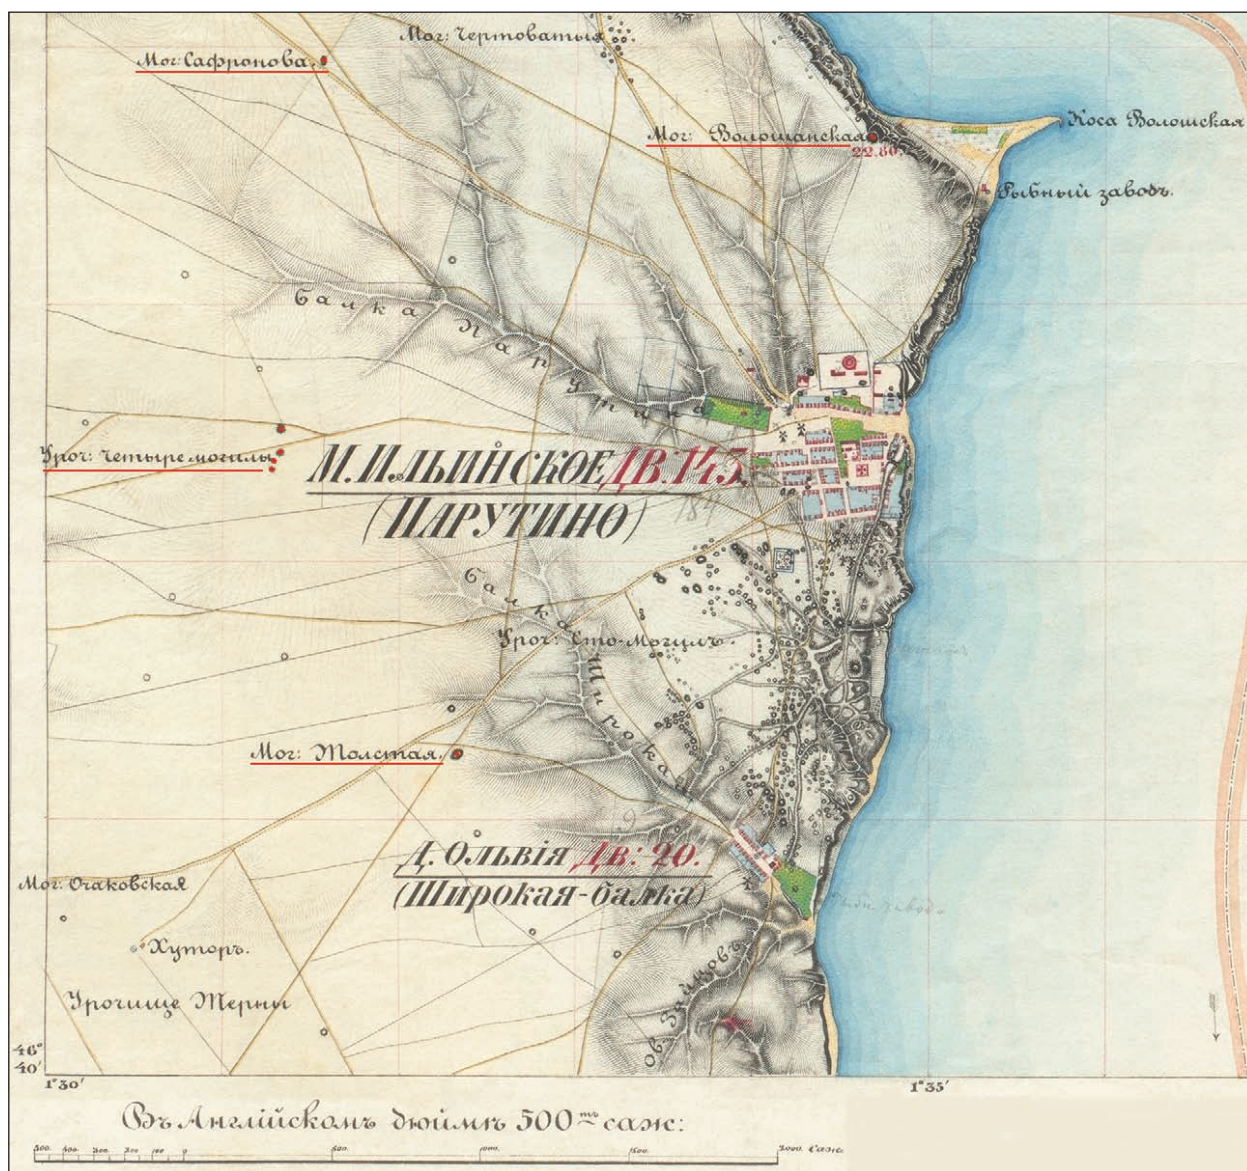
Мог: Чертоватыя

Мог: Сафронова.

Мог: Волошанская
22.80

Коса Волошская

Рыбный заводъ.

Балка Парутина

Уроч: четыре могилы

М. ИЛЬИНСКОЕ ДВ: 145.
(ПАРУТИНО)

184

Балка Широкая

Уроч: Сто-Могилъ

Мог: Толстая.

Д. ОЛЬВІЯ ДВ: 20.
(Широкая-балка)

Мог: Очаковская

Хуторъ.

Урочище Терны

Рыбн. заводъ

ов. Зайцовъ

46°
40'

1°30'

1°35'

Въ Англійскомъ дюймѣ 500ᵗⁱ саж:

500 400 300 200 100 0 500 1000 1500 2000 Саж.